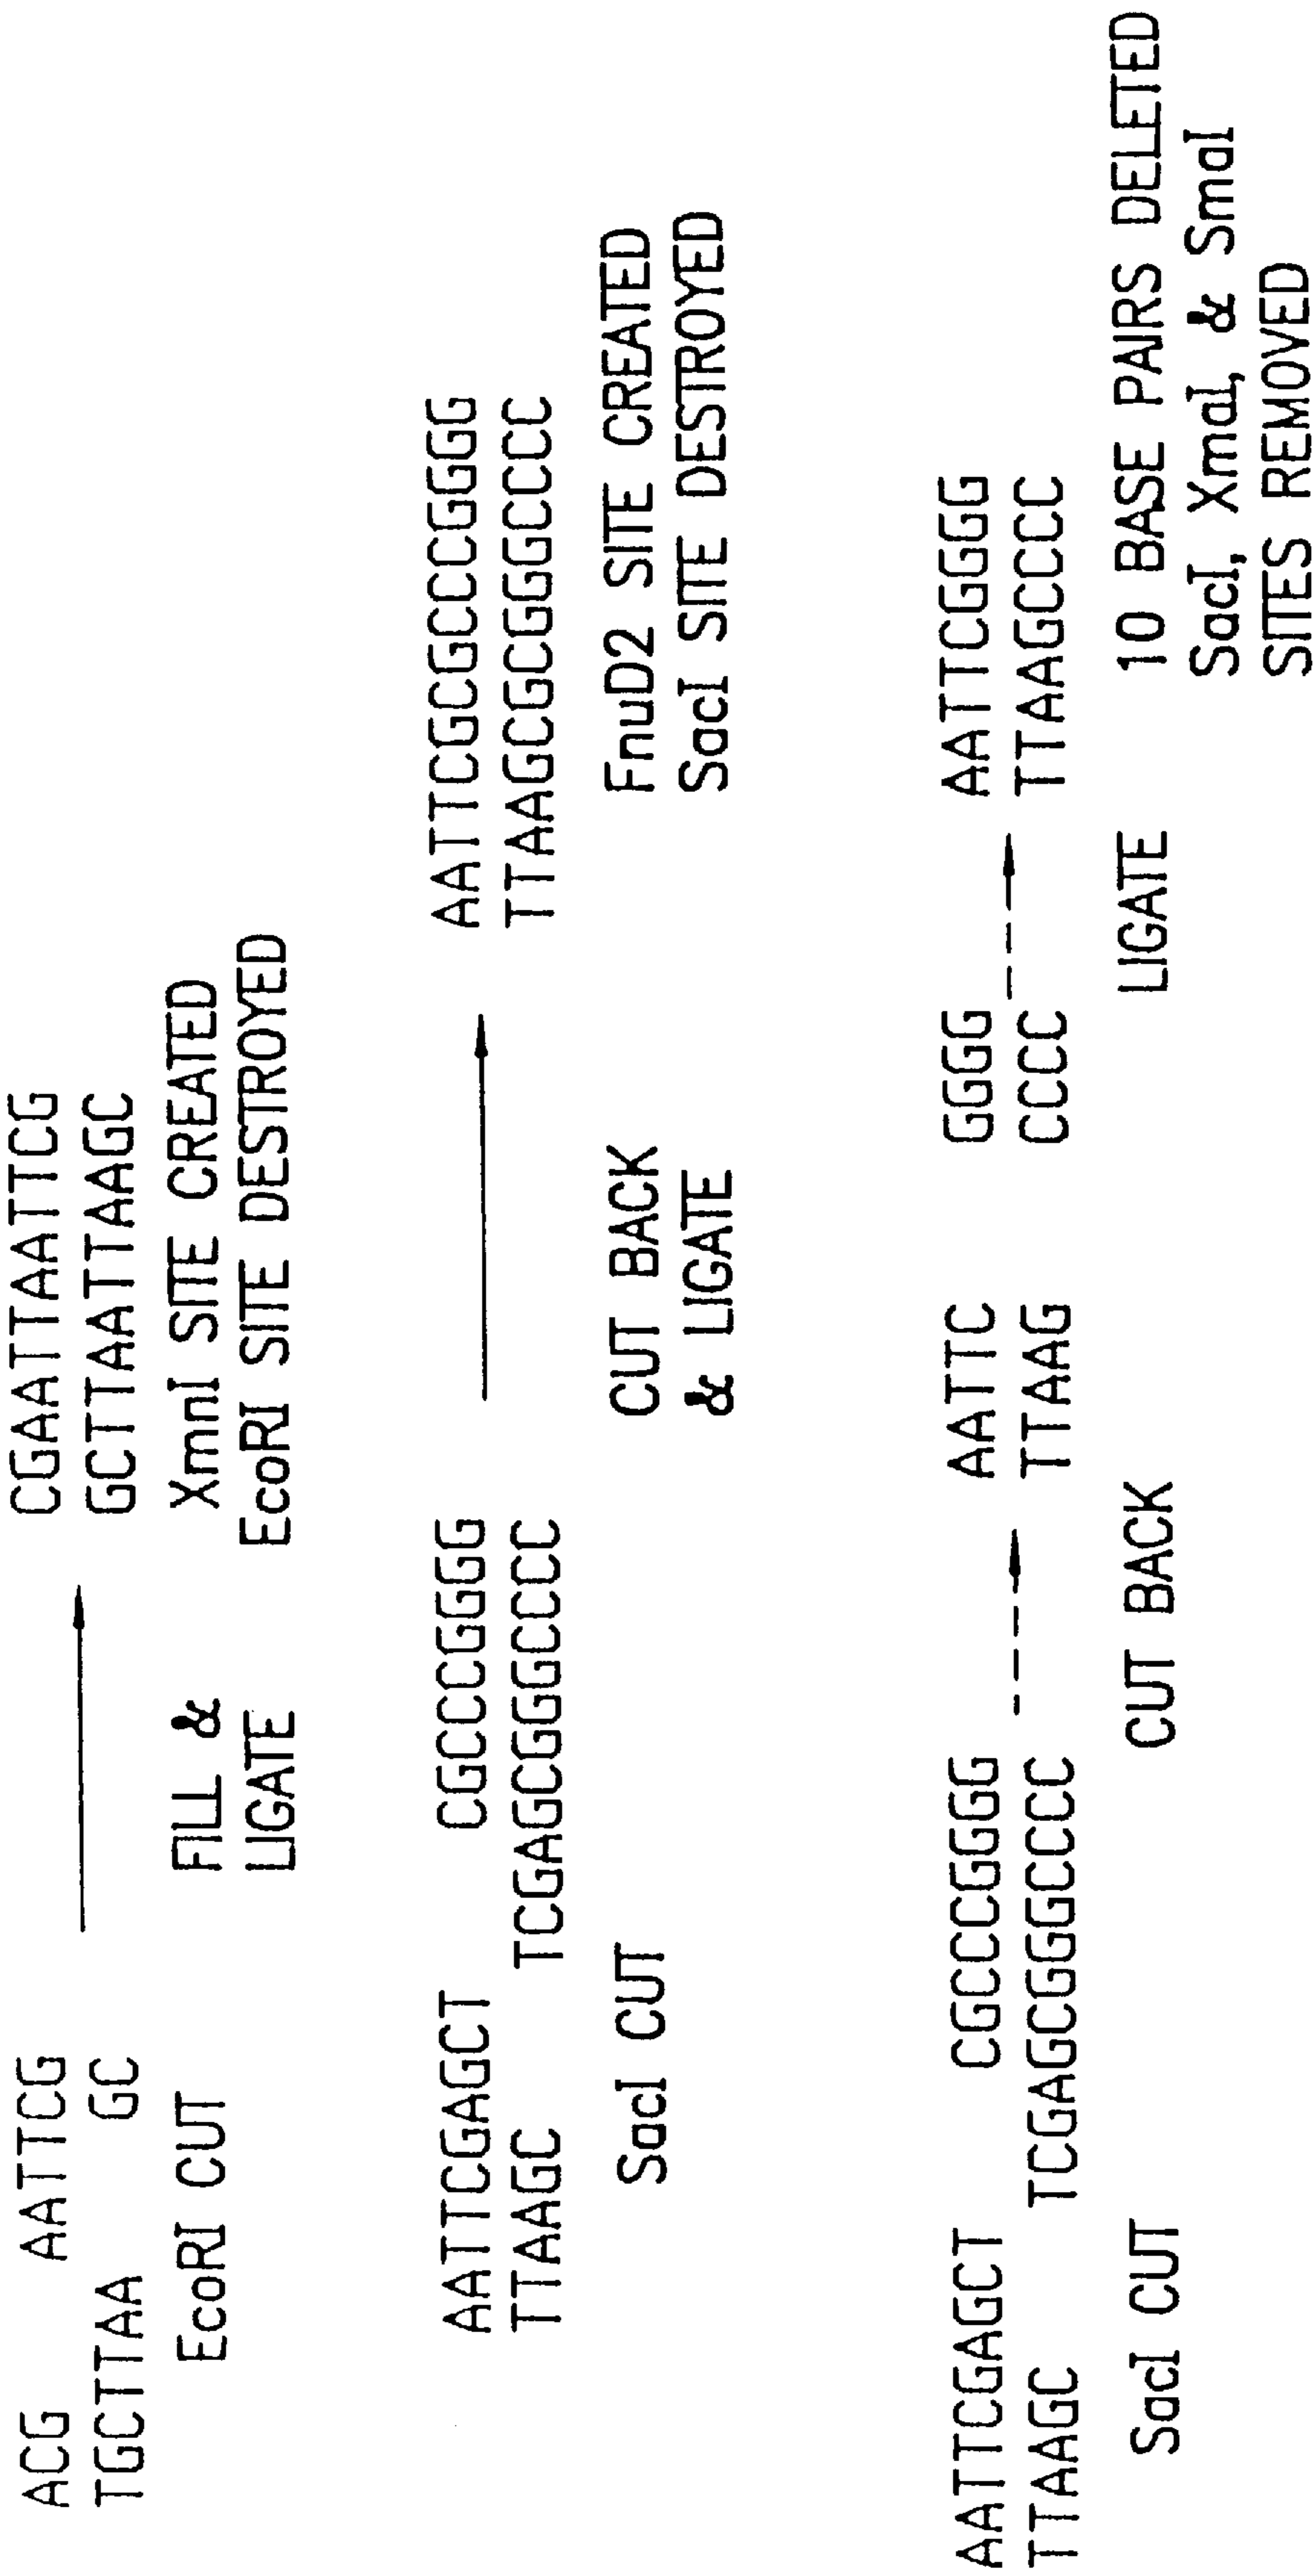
ACG AATTCG
TGCTTAA GC
EcoRI CUT

FILL &
LIGATE

CGAATTAATTCG
GCTTAATTAAGC
XmnI SITE CREATED
EcoRI SITE DESTROYED

AATTCGAGCT CGCCCGGGG
TTAAGC TCGAGCGGGCCCC
SacI CUT

CUT BACK
& LIGATE

AATTCGCGCCCGGGG
TTAAGCGCGGGCCCC
FnuD2 SITE CREATED
SacI SITE DESTROYED

AATTCGAGCT CGCCCGGGG
TTAAGC TCGAGCGGGCCCC
SacI CUT

AATTC
TTAAG
CUT BACK

GGGG
CCCC
LIGATE

AATTCGGGG
TTAAGCCCC
10 BASE PAIRS DELETED
SacI, XmaI, & SmaI
SITES REMOVED